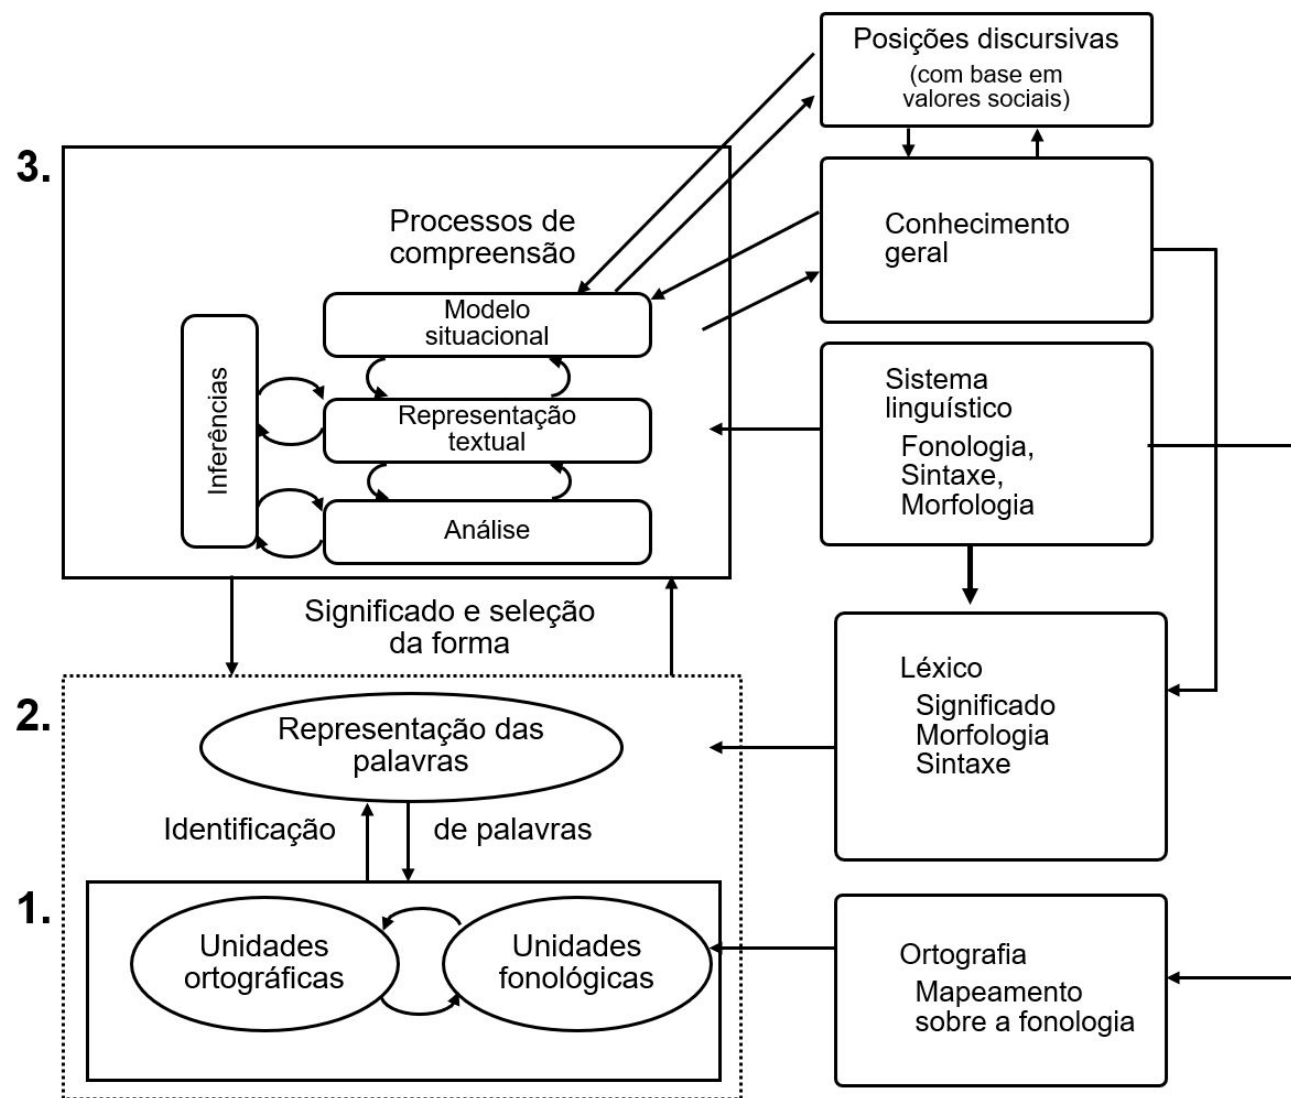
Posições discursivas
(com base em valores sociais)

3.

Processos de compreensão

Modelo situacional

Inferências

Representação textual

Análise

Conhecimento geral

Sistema linguístico
Fonologia, Sintaxe, Morfologia

Significado e seleção da forma

Léxico
Significado
Morfologia
Sintaxe

2.

Representação das palavras

Identificação de palavras

1.

Unidades ortográficas

Unidades fonológicas

Ortografia
Mapeamento sobre a fonologia